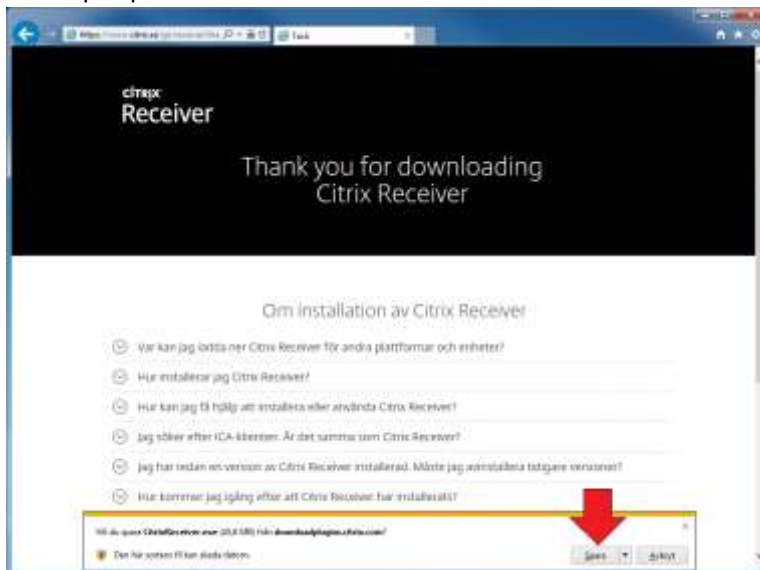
citrix
Receiver

Thank you for downloading Citrix Receiver

Om installation av Citrix Receiver

Var kan jag ladda ner Citrix Receiver för andra plattformar och enheter?

Hur installerar jag Citrix Receiver?

Hur kan jag få hjälp att installera eller använda Citrix Receiver?

Jag söker efter ICA-klienten. Är det samma som Citrix Receiver?

Jag har redan en version av Citrix Receiver installerad. Måste jag avinstallera tidigare versioner?

Hur kommer jag igång efter att Citrix Receiver har installerats?

Vill du spara CitrixReceiver.exe (20,6 MB) från downloadplugins.citrix.com?

Den här typen av fil kan skada datorn.

Spara
Avbryt